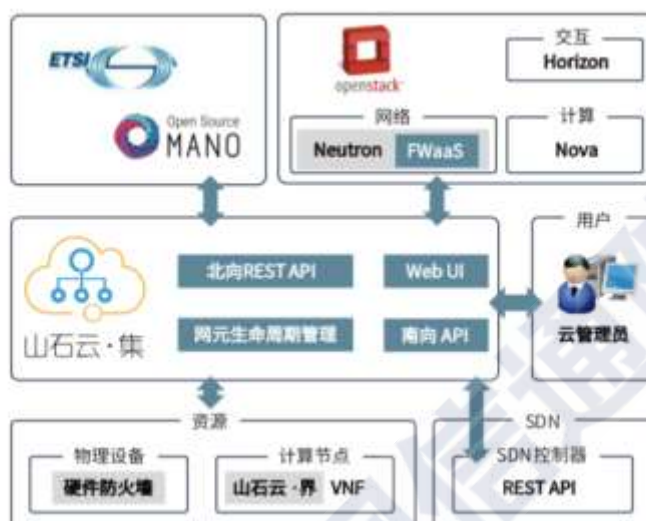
ETSI

Open Source MANO

openstack

交互
Horizon

网络
Neutron FWaaS

计算
Nova

北向REST API
Web UI

网元生命周期管理
南向 API

山石云·集

用户
云管理员

资源
物理设备
硬件防火墙

计算节点
山石云·界 VNF

SDN
SDN控制器
REST API